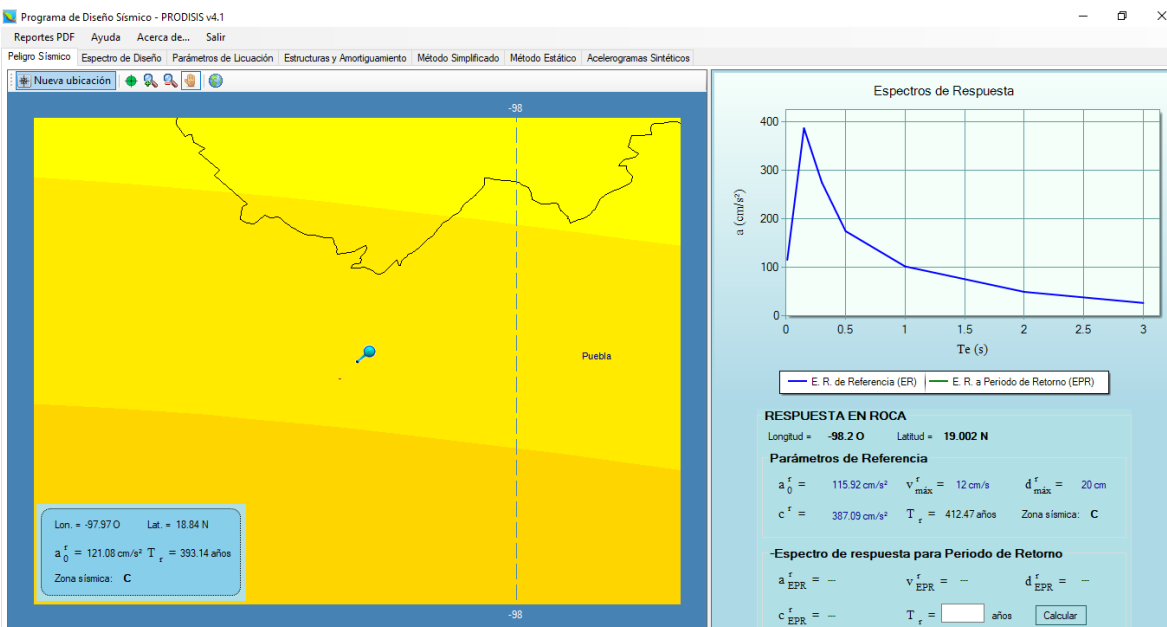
Programa de Diseño Sísmico - PRODISIS v4.1

Reportes PDF Ayuda Acerca de... Salir

Peligro Sísmico | Espectro de Diseño | Parámetros de Licuación | Estructuras y Amortiguamiento | Método Simplificado | Método Estático | Acelerogramas Sintéticos

Nueva ubicación

-98

Puebla

Lon. = -97.97 O Lat. = 18.84 N

$a_0^r$ = 121.08 cm/s² $T_r$ = 393.14 años

Zona sísmica: C

-98

Espectros de Respuesta

400
300
200
100
0
a (cm/s²)
0 0.5 1 1.5 2 2.5 3
Te (s)

E. R. de Referencia (ER) | E. R. a Periodo de Retorno (EPR)

RESPUESTA EN ROCA

Longitud = -98.2 O Latitud = 19.002 N

Parámetros de Referencia

$a_0^r$ = 115.92 cm/s² $v_{máx}^r$ = 12 cm/s $d_{máx}^r$ = 20 cm

$c^r$ = 387.09 cm/s² $T_r$ = 412.47 años Zona sísmica: C

Espectro de respuesta para Periodo de Retorno

$a_{EPR}^r$ = -- $v_{EPR}^r$ = -- $d_{EPR}^r$ = --

$c_{EPR}^r$ = -- $T_r$ = años Calcular